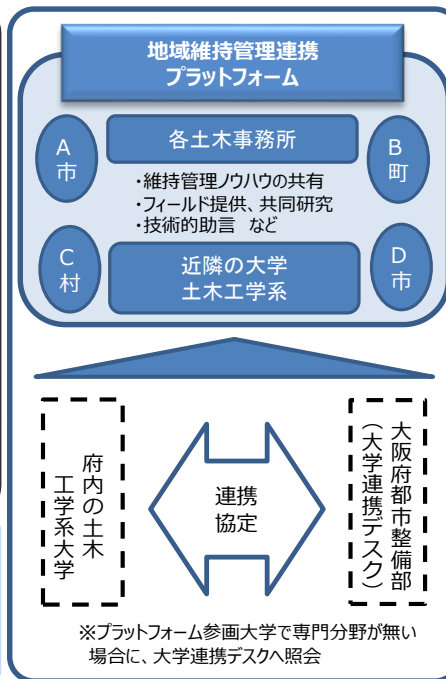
地域維持管理連携
プラットフォーム

A
市

各土木事務所

B
町

・維持管理ノウハウの共有
・フィールド提供、共同研究
・技術的助言　など

C
村

近隣の大学
土木工学系

D
市

府内の土木工学系大学

連携
協定

大阪府都市整備部（大学連携デスク）

※プラットフォーム参画大学で専門分野が無い場合に、大学連携デスクへ照会